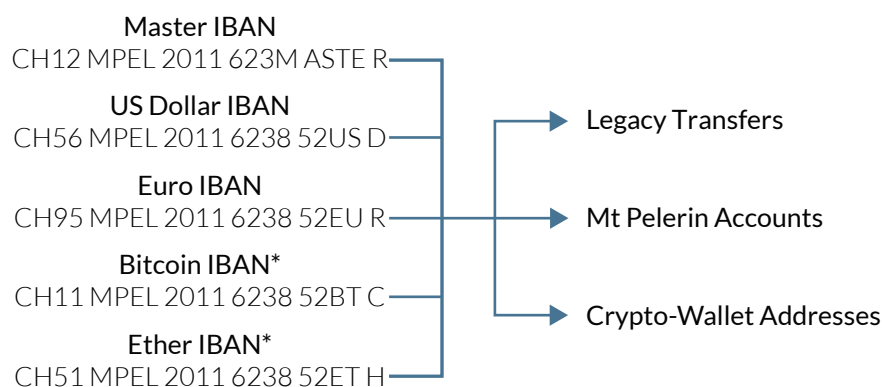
Master IBAN
CH12 MPEL 2011 623M ASTE R

US Dollar IBAN
CH56 MPEL 2011 6238 52US D

Euro IBAN
CH95 MPEL 2011 6238 52EU R

Bitcoin IBAN*
CH11 MPEL 2011 6238 52BT C

Ether IBAN*
CH51 MPEL 2011 6238 52ET H

Legacy Transfers

Mt Pelerin Accounts

Crypto-Wallet Addresses